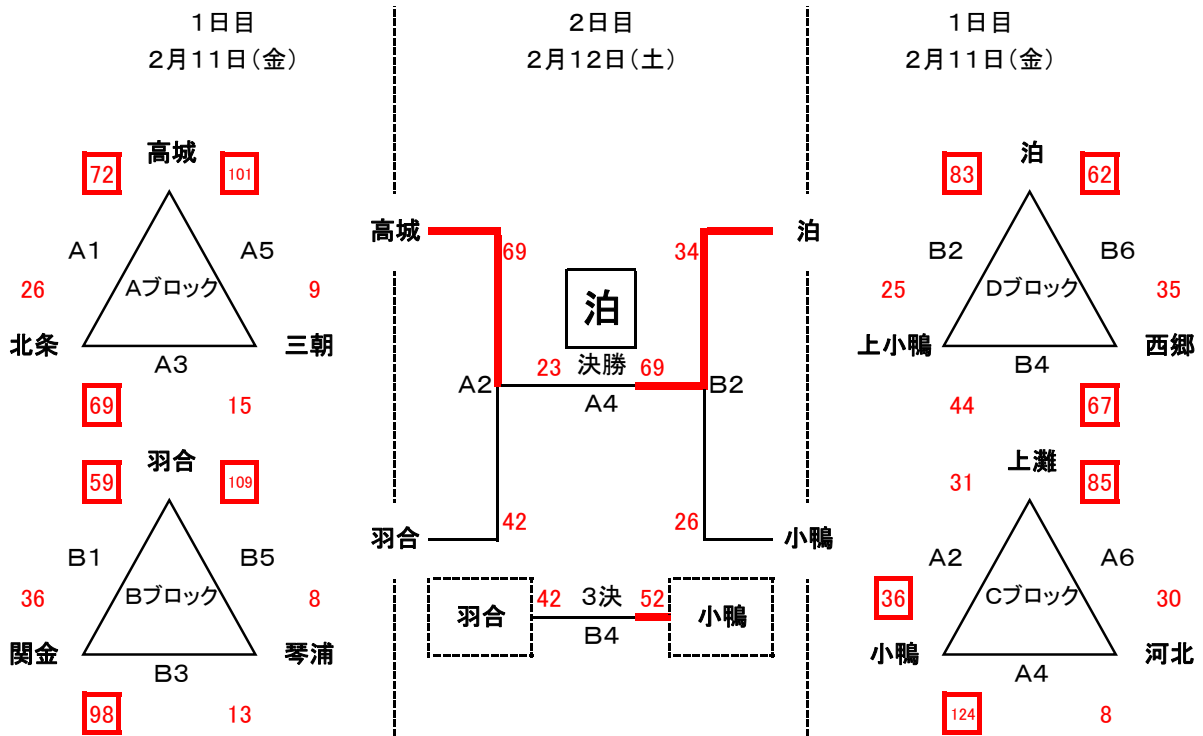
1日目
2月11日(金)

高城
72
101
A1
A5
Aブロック
26
9
北条
三朝
A3
69
15

羽合
59
109
B1
B5
Bブロック
36
8
関金
琴浦
B3
98
13

2日目
2月12日(土)

高城
69
泊
34
泊
A2
23
決勝
69
B2
A4
羽合
42
26
小鴨
羽合
42
3決
52
小鴨
B4

1日目
2月11日(金)

泊
83
62
B2
B6
Dブロック
25
35
上小鴨
西郷
B4
44
67

上灘
31
85
A2
A6
Cブロック
36
30
小鴨
河北
A4
124
8